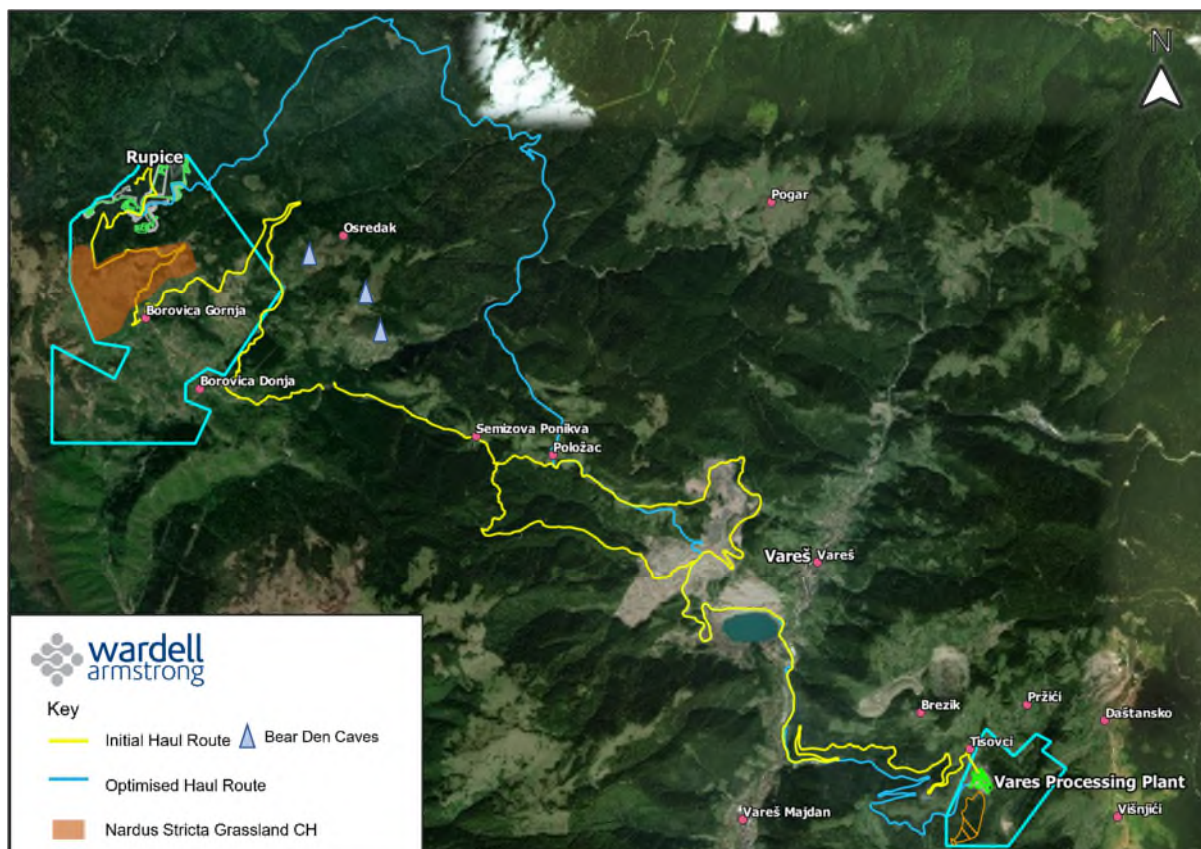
N

Rupice

Osredak

Pogar

Borovica Gornja

Borovica Donja

Semizova Ponikva

Položac

Vareš

Vareš

Brezik

Pržići

Daštansko

Tisovci

Vares Processing Plant

Vareš Majdan

Višnjići

wardell armstrong

Key

Initial Haul Route

Bear Den Caves

Optimised Haul Route

Nardus Stricta Grassland CH